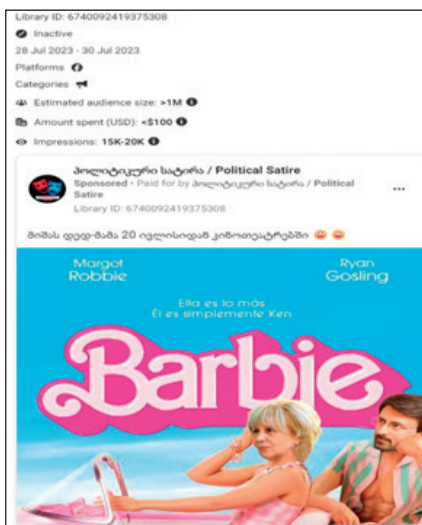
Library ID: 6740092419375308

Inactive

28 Jul 2023 - 30 Jul 2023

Platforms

Categories

Estimated audience size: >1M

Amount spent (USD): <$100

Impressions: 15K-20K

პოლიტიკური სატირა / Political Satire
Sponsored • Paid for by პოლიტიკური სატირა / Political Satire
Library ID: 6740092419375308

ბიზას ფედ-მაზა 20 ივლისიდან კინოთეატრებში 😂 😂

Margot Robbie

Ryan Gosling

Ella es lo más
Él es simplemente Ken

Barbie